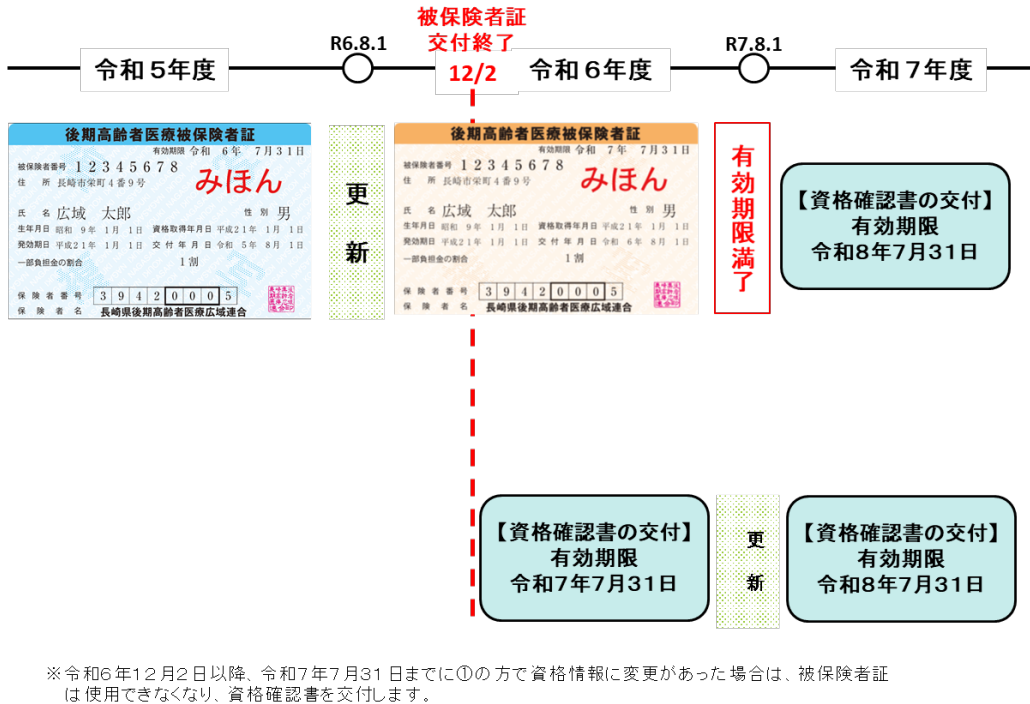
被保険者証
交付終了
12/2

令和５年度

R6.8.1

令和６年度

R7.8.1

令和７年度

後期高齢者医療被保険者証
有効期限 令和 6年 7月31日
被保険者番号 12345678
住 所 長崎市栄町４番９号
みほん
氏 名 広域 太郎
性別 男
生年月日 昭和 9年 1月 1日
資格取得年月日 平成21年 1月 1日
発効期日 平成21年 1月 1日
交付年月日 令和 5年 8月 1日
一部負担金の割合
1割
保険者番号 39420005
保険者名 長崎県後期高齢者医療広域連合

更
新

後期高齢者医療被保険者証
有効期限 令和 7年 7月31日
被保険者番号 12345678
住 所 長崎市栄町４番９号
みほん
氏 名 広域 太郎
性別 男
生年月日 昭和 9年 1月 1日
資格取得年月日 平成21年 1月 1日
発効期日 平成21年 1月 1日
交付年月日 令和 6年 8月 1日
一部負担金の割合
1割
保険者番号 39420005
保険者名 長崎県後期高齢者医療広域連合

有効期限満了

【資格確認書の交付】
有効期限
令和8年7月31日

【資格確認書の交付】
有効期限
令和7年7月31日

更
新

【資格確認書の交付】
有効期限
令和8年7月31日

※令和6年12月2日以降、令和7年7月31日までに①の方で資格情報に変更があった場合は、被保険者証は使用できなくなり、資格確認書を交付します。